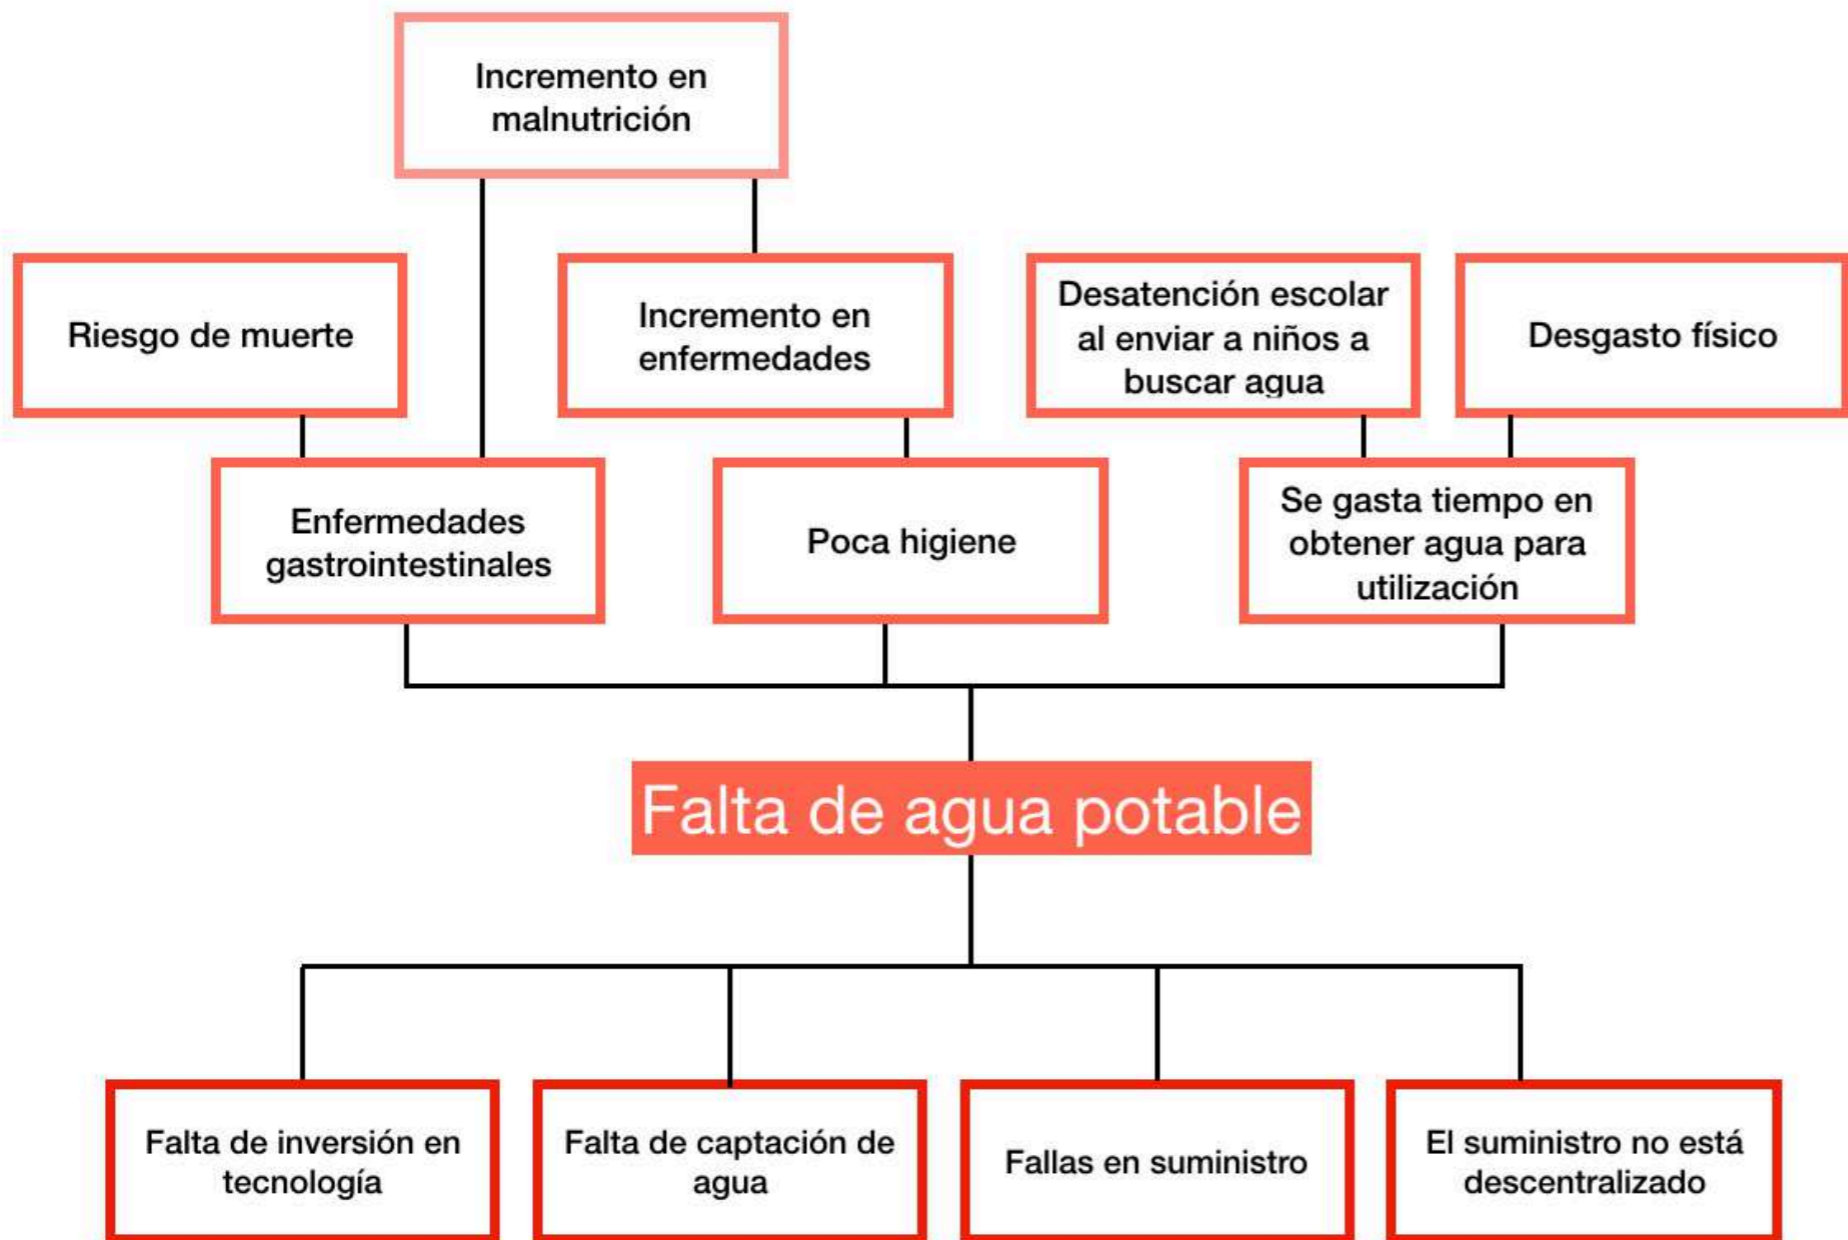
Incremento en malnutrición

Riesgo de muerte

Incremento en enfermedades

Desatención escolar al enviar a niños a buscar agua

Desgasto físico

Enfermedades gastrointestinales

Poca higiene

Se gasta tiempo en obtener agua para utilización

Falta de agua potable

Falta de inversión en tecnología

Falta de captación de agua

Fallas en suministro

El suministro no está descentralizado